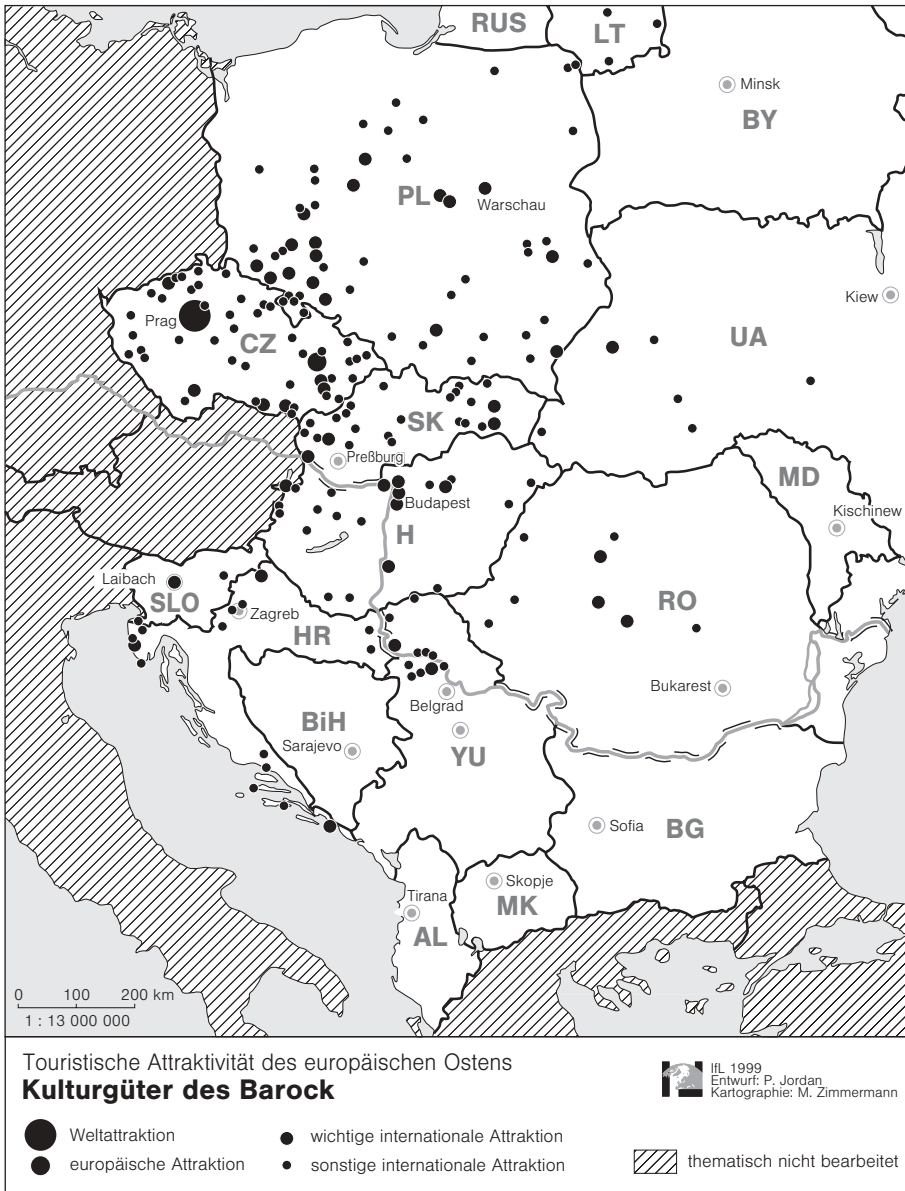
RUS
LT
Minsk
BY
PL
Warschau
Prag
CZ
Kiew
UA
SK
Preßburg
Budapest
MD
Kischinew
H
Laibach
SLO
Zagreb
HR
RO
Belgrad
Bukarest
BiH
Sarajevo
YU
Sofia
BG
Skopje
Tirana
MK
AL

0 100 200 km
1 : 13 000 000

Touristische Attraktivität des europäischen Ostens
**Kulturgüter des Barock**

IfL 1999
Entwurf: P. Jordan
Kartographie: M. Zimmermann

Weltattraktion
europäische Attraktion
wichtige internationale Attraktion
sonstige internationale Attraktion
thematisch nicht bearbeitet